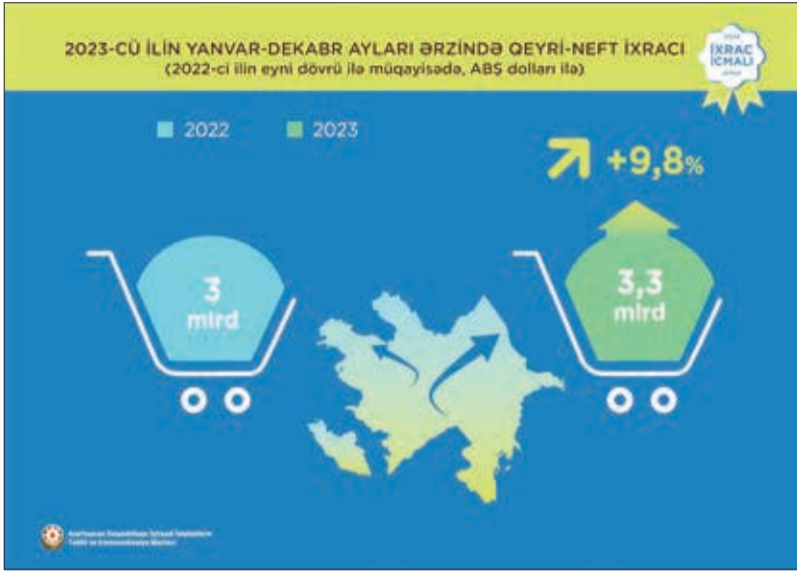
2023-CÜ İLİN YANVAR-DEKABR AYLARI ƏRZİNDƏ QEYRİ-NEFT İXRACI
(2022-ci ilin eyni dövrü ilə müqayisədə, ABŞ dolları ilə)

İXRAC İCMALI

2022
2023

+9,8%

3 mlrd

3,3 mlrd

Azərbaycan Respublikası İqtisadi İslahatların Təhlili və Kommunikasiya Mərkəzi